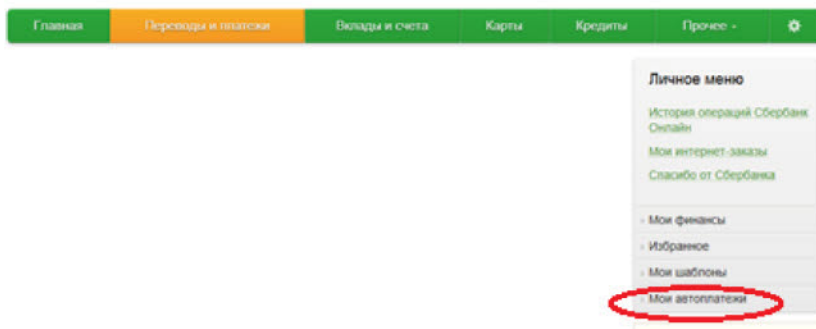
Главная | Переводы и платежи | Вклады и счета | Карты | Кредиты | Прочее

Личное меню

История операций Сбербанк Онлайн

Мои интернет-заказы

Спасибо от Сбербанка

Мои финансы

Избранное

Мои шаблоны

Мои автоплатежи